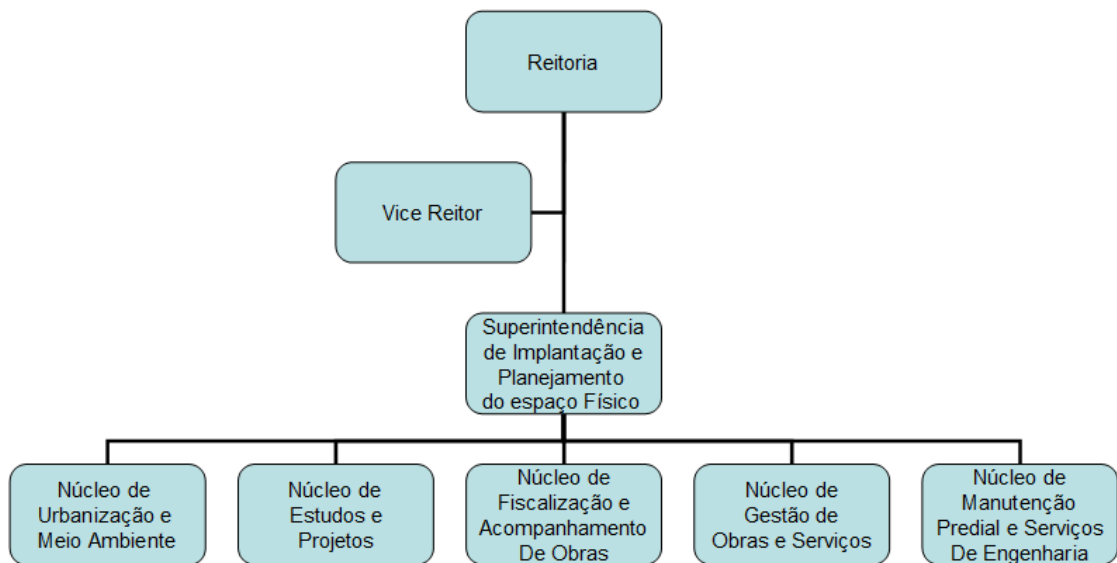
Reitoria

Vice Reitor

Superintendência de Implantação e Planejamento do espaço Físico

Núcleo de Urbanização e Meio Ambiente

Núcleo de Estudos e Projetos

Núcleo de Fiscalização e Acompanhamento De Obras

Núcleo de Gestão de Obras e Serviços

Núcleo de Manutenção Predial e Serviços De Engenharia